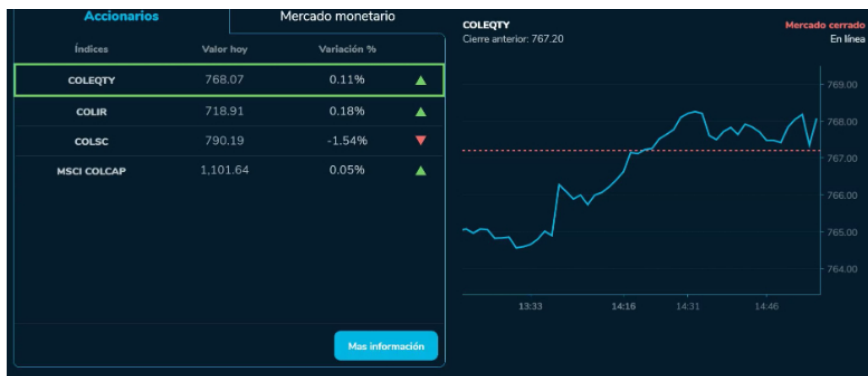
Accionarios | Mercado monetario

| Índices | Valor hoy | Variación % |
|---|---|---|
| COLEQTY | 768.07 | 0.11% |
| COLIR | 718.91 | 0.18% |
| COLSC | 790.19 | -1.54% |
| MSCI COLCAP | 1,101.64 | 0.05% |

Mas información

COLEQTY
Cierre anterior: 767.20
Mercado cerrado
En línea

769.00
768.00
767.00
766.00
765.00
764.00

13:33
14:16
14:31
14:46